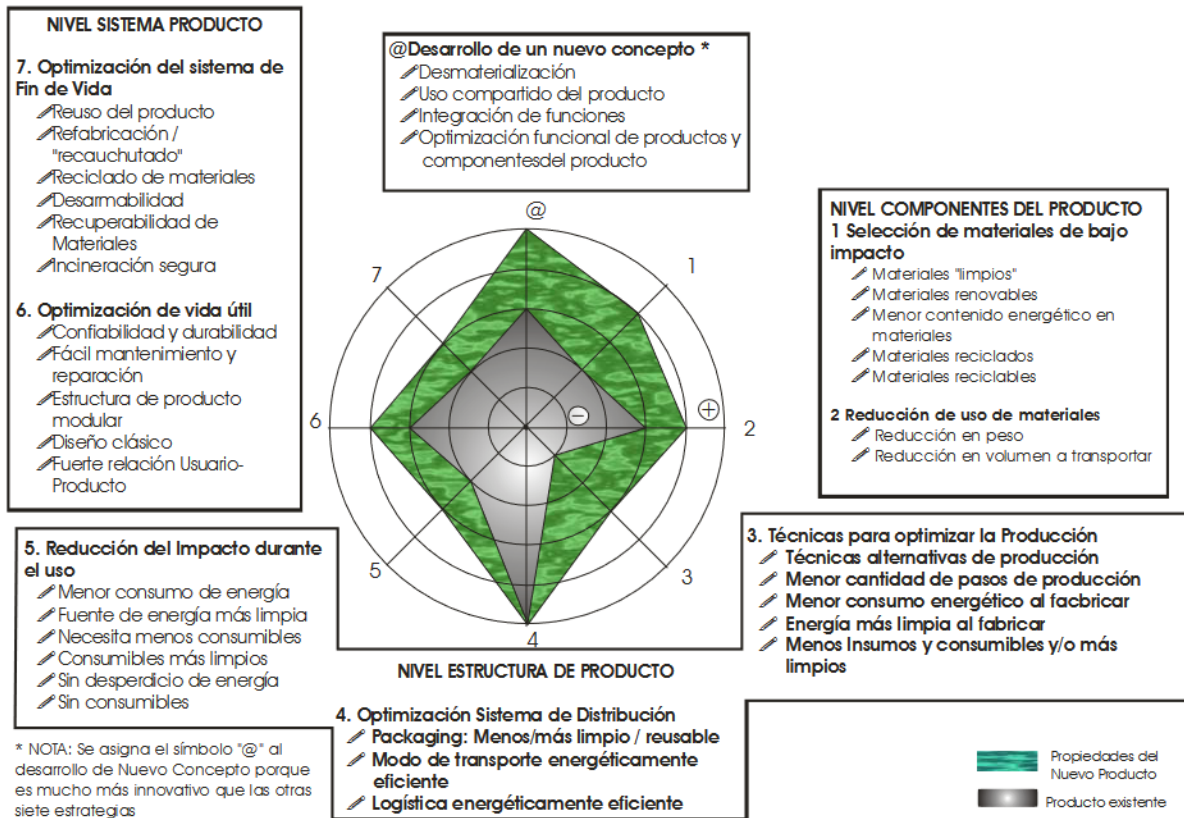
NIVEL SISTEMA PRODUCTO

7. Optimización del sistema de Fin de Vida
Reuso del producto
Refabricación / "recauchutado"
Reciclado de materiales
Desarmabilidad
Recuperabilidad de Materiales
Incineración segura

6. Optimización de vida útil
Confiabilidad y durabilidad
Fácil mantenimiento y reparación
Estructura de producto modular
Diseño clásico
Fuerte relación Usuario-Producto

@Desarrollo de un nuevo concepto *
Desmaterialización
Uso compartido del producto
Integración de funciones
Optimización funcional de productos y componentesdel producto

NIVEL COMPONENTES DEL PRODUCTO
1 Selección de materiales de bajo impacto
Materiales "limpios"
Materiales renovables
Menor contenido energético en materiales
Materiales reciclados
Materiales reciclables

2 Reducción de uso de materiales
Reducción en peso
Reducción en volumen a transportar

@
1
2
3
4
5
6
7
⊕
⊖

5. Reducción del Impacto durante el uso
Menor consumo de energía
Fuente de energía más limpia
Necesita menos consumibles
Consumibles más limpios
Sin desperdicio de energía
Sin consumibles

3. Técnicas para optimizar la Producción
Técnicas alternativas de producción
Menor cantidad de pasos de producción
Menor consumo energético al facbricar
Energía más limpia al fabricar
Menos Insumos y consumibles y/o más limpios

NIVEL ESTRUCTURA DE PRODUCTO

4. Optimización Sistema de Distribución
Packaging: Menos/más limpio / reusable
Modo de transporte energéticamente eficiente
Logística energéticamente eficiente

* NOTA: Se asigna el símbolo "@" al desarrollo de Nuevo Concepto porque es mucho más innovativo que las otras siete estrategias

Propiedades del Nuevo Producto
Producto existente